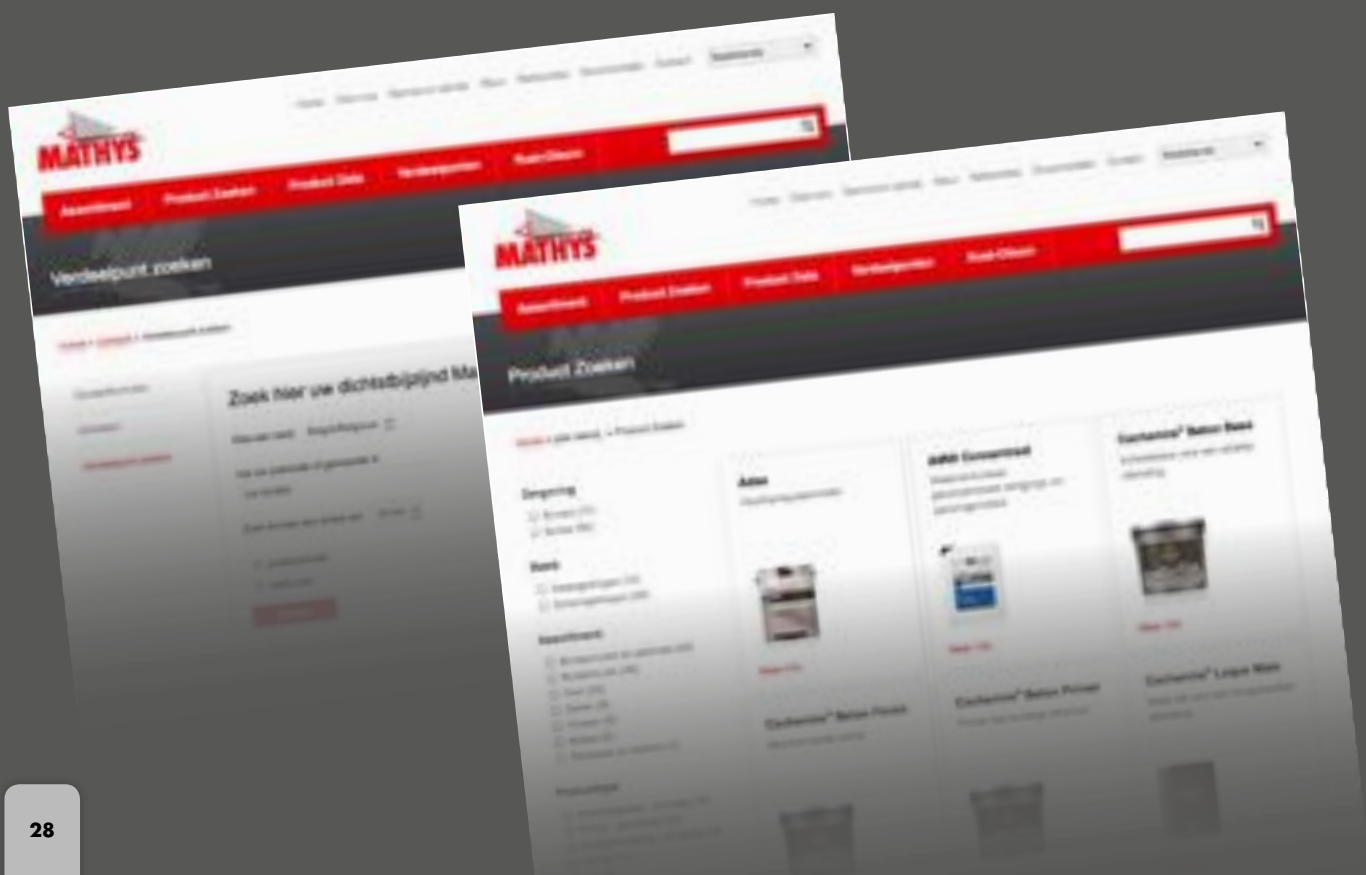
MATHYS

Assortiment Product Zoeken Product Data Verkooppunten

Verkooppunt zoeken

Zoek hier uw dichtstbijzijnd Ma

MATHYS

Assortiment Product Zoeken Product Data Verkooppunten

Product Zoeken

Omgeving

Soort

Assortiment

Adox

AMM Concentraat

Cachemir Beton Primer

Cachemir Liquid Matt

28